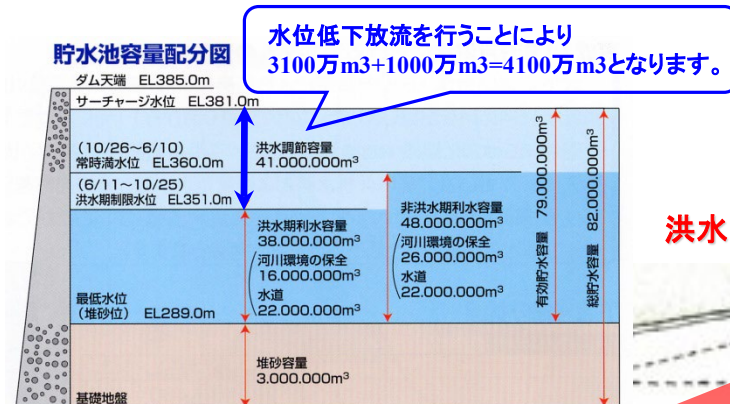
水位低下放流を行うことにより
3100万m3+1000万m3=4100万m3となります。

貯水池容量配分図

ダム天端　EL385.0m

サーチャージ水位　EL381.0m

(10/26~6/10)
常時満水位　EL360.0m

洪水調節容量
41.000.000m$^3$

(6/11~10/25)
洪水期制限水位　EL351.0m

洪水期利水容量
38.000.000m$^3$
河川環境の保全
16.000.000m$^3$
水道
22.000.000m$^3$

非洪水期利水容量
48.000.000m$^3$
河川環境の保全
26.000.000m$^3$
水道
22.000.000m$^3$

有効貯水容量　79.000.000m$^3$

総貯水容量　82.000.000m$^3$

最低水位
(堆砂位)　EL289.0m

堆砂容量
3.000.000m$^3$

基礎地盤

洪水